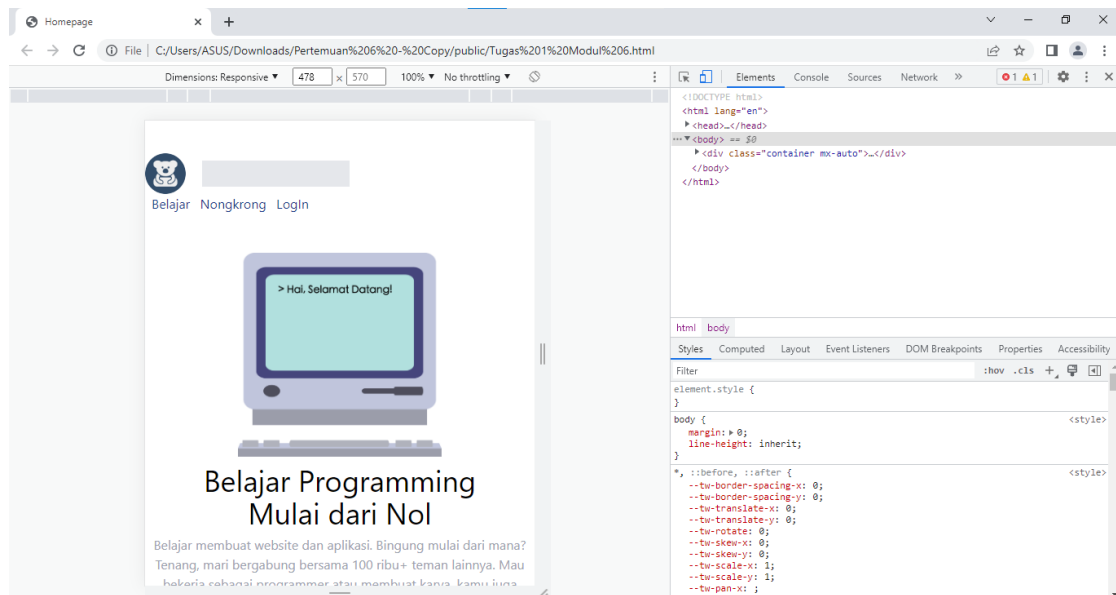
Homepage × +

File | C:/Users/ASUS/Downloads/Pertemuan%206%20-%20Copy/public/Tugas%201%20Modul%206.html

Dimensions: Responsive ▼ 478 × 570 100% ▼ No throttling ▼

Elements Console Sources Network » 1 1

<!DOCTYPE html>
<html lang="en">
▶<head>…</head>
▼<body> == $0
▶<div class="container mx-auto">…</div>
</body>
</html>

html body

Styles Computed Layout Event Listeners DOM Breakpoints Properties Accessibility

Filter :hov .cls +

element.style {
}

body { <style>
margin: ▶ 0;
line-height: inherit;
}

*, ::before, ::after { <style>
--tw-border-spacing-x: 0;
--tw-border-spacing-y: 0;
--tw-translate-x: 0;
--tw-translate-y: 0;
--tw-rotate: 0;
--tw-skew-x: 0;
--tw-skew-y: 0;
--tw-scale-x: 1;
--tw-scale-y: 1;
--tw-pan-x: ;

Belajar Nongkrong LogIn

> Hai, Selamat Datang!

Belajar Programming Mulai dari Nol

Belajar membuat website dan aplikasi. Bingung mulai dari mana? Tenang, mari bergabung bersama 100 ribu+ teman lainnya. Mau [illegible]